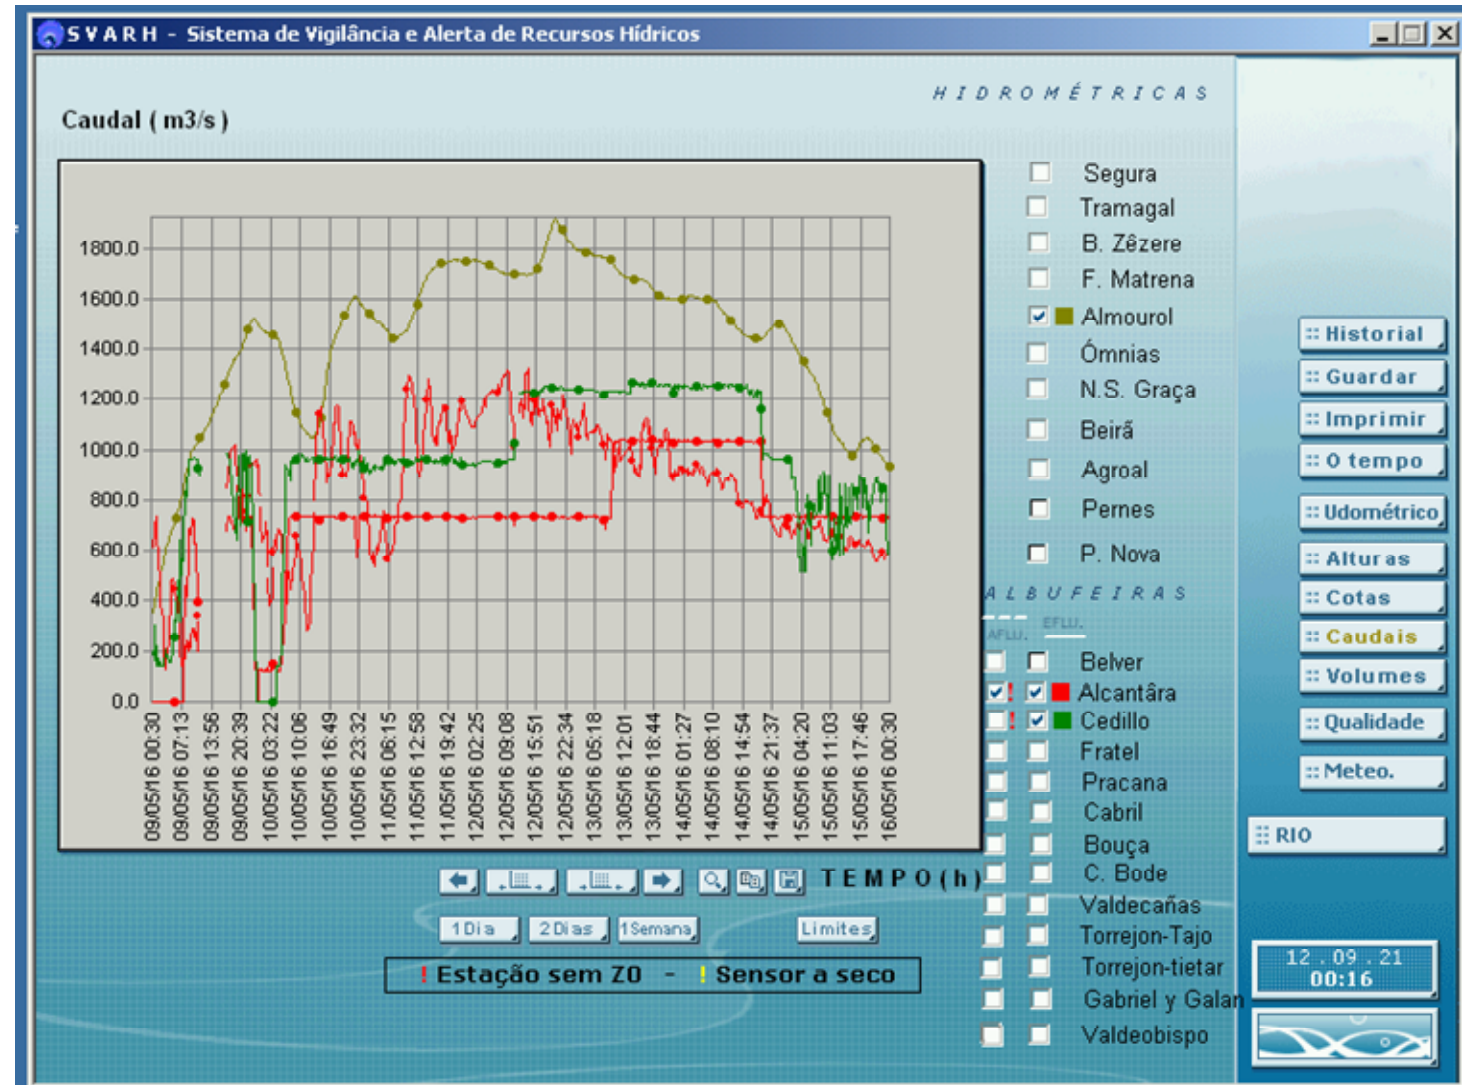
SVARH - Sistema de Vigilância e Alerta de Recursos Hídricos

Caudal ( m3/s )

HIDROMÉTRICAS

1800.0
1600.0
1400.0
1200.0
1000.0
800.0
600.0
400.0
200.0
0.0

09/05/16 00:30
09/05/16 07:13
09/05/16 13:56
09/05/16 20:39
10/05/16 03:22
10/05/16 10:06
10/05/16 16:49
10/05/16 23:32
11/05/16 06:15
11/05/16 12:58
11/05/16 19:42
12/05/16 02:25
12/05/16 09:08
12/05/16 15:51
12/05/16 22:34
13/05/16 05:18
13/05/16 12:01
13/05/16 18:44
14/05/16 01:27
14/05/16 08:10
14/05/16 14:54
14/05/16 21:37
15/05/16 04:20
15/05/16 11:03
15/05/16 17:46
16/05/16 00:30

Segura
Tramagal
B. Zêzere
F. Matrena
Almourol
Ómnias
N.S. Graça
Beirã
Agroal
Pernes
P. Nova

ALBUFEIRAS
AFLU. EFLU.
Belver
Alcantâra
Cedillo
Fratel
Pracana
Cabril
Bouça
C. Bode
Valdecañas
Torrejon-Tajo
Torrejon-tietar
Gabriel y Galan
Valdeobispo

Historial
Guardar
Imprimir
O tempo
Udométrico
Alturas
Cotas
Caudais
Volumes
Qualidade
Meteo.
RIO

TEMPO (h)
1Dia 2Dias 1Semana Limites
! Estação sem ZO - ! Sensor a seco

12 . 09 . 21
00:16